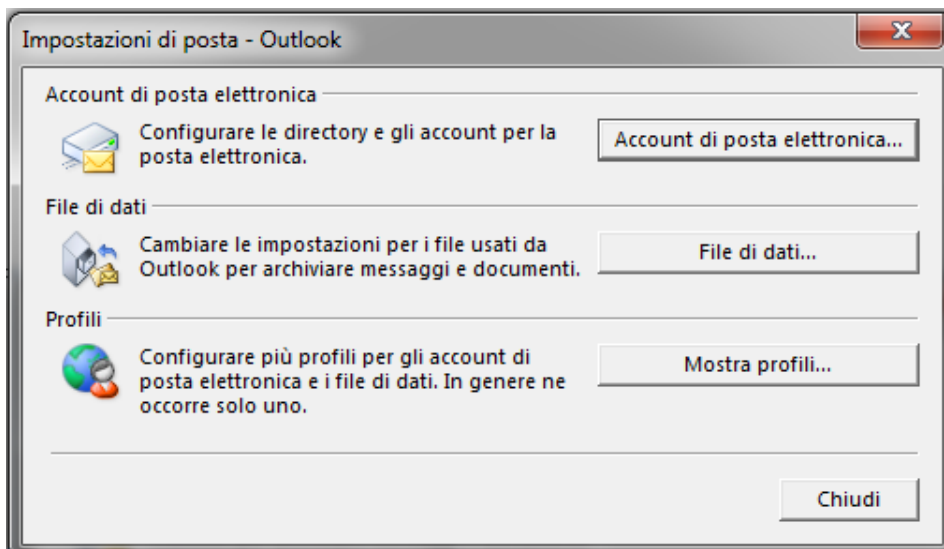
Impostazioni di posta - Outlook

Account di posta elettronica

Configurare le directory e gli account per la posta elettronica.

Account di posta elettronica...

File di dati

Cambiare le impostazioni per i file usati da Outlook per archiviare messaggi e documenti.

File di dati...

Profili

Configurare più profili per gli account di posta elettronica e i file di dati. In genere ne occorre solo uno.

Mostra profili...

Chiudi